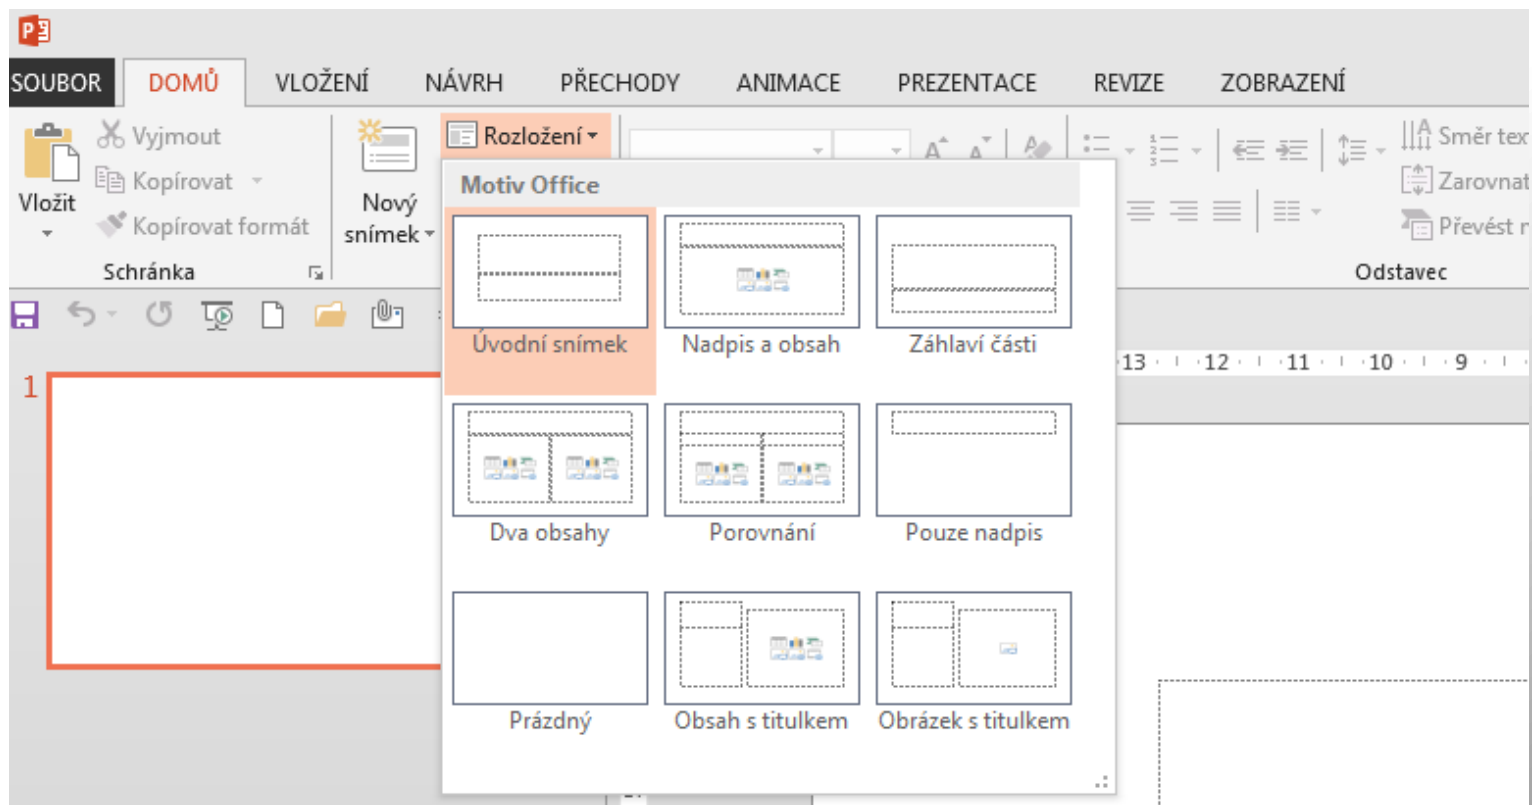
SOUBOR DOMŮ VLOŽENÍ NÁVRH PŘECHODY ANIMACE PREZENTACE REVIZE ZOBRAZENÍ

Vyjmout
Kopírovat
Kopírovat formát
Vložit
Schránka
Nový snímek
Rozložení
Směr tex
Zarovnat
Převést r
Odstavec

Motiv Office

Úvodní snímek
Nadpis a obsah
Záhlaví části
Dva obsahy
Porovnání
Pouze nadpis
Prázdný
Obsah s titulkem
Obrázek s titulkem

1

13 · 12 · 11 · 10 · 9